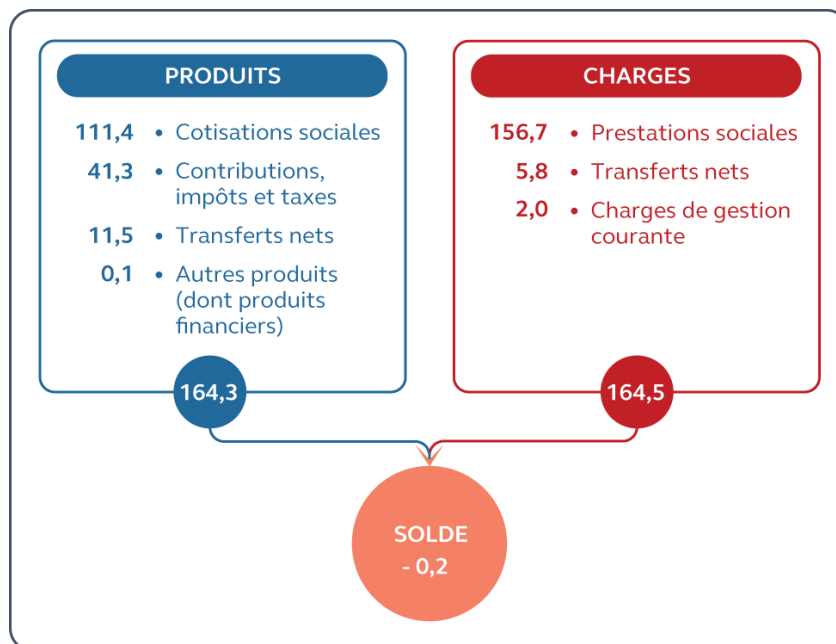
PRODUITS

111,4 • Cotisations sociales

41,3 • Contributions, impôts et taxes

11,5 • Transferts nets

0,1 • Autres produits (dont produits financiers)

164,3

CHARGES

156,7 • Prestations sociales

5,8 • Transferts nets

2,0 • Charges de gestion courante

164,5

SOLDE
- 0,2